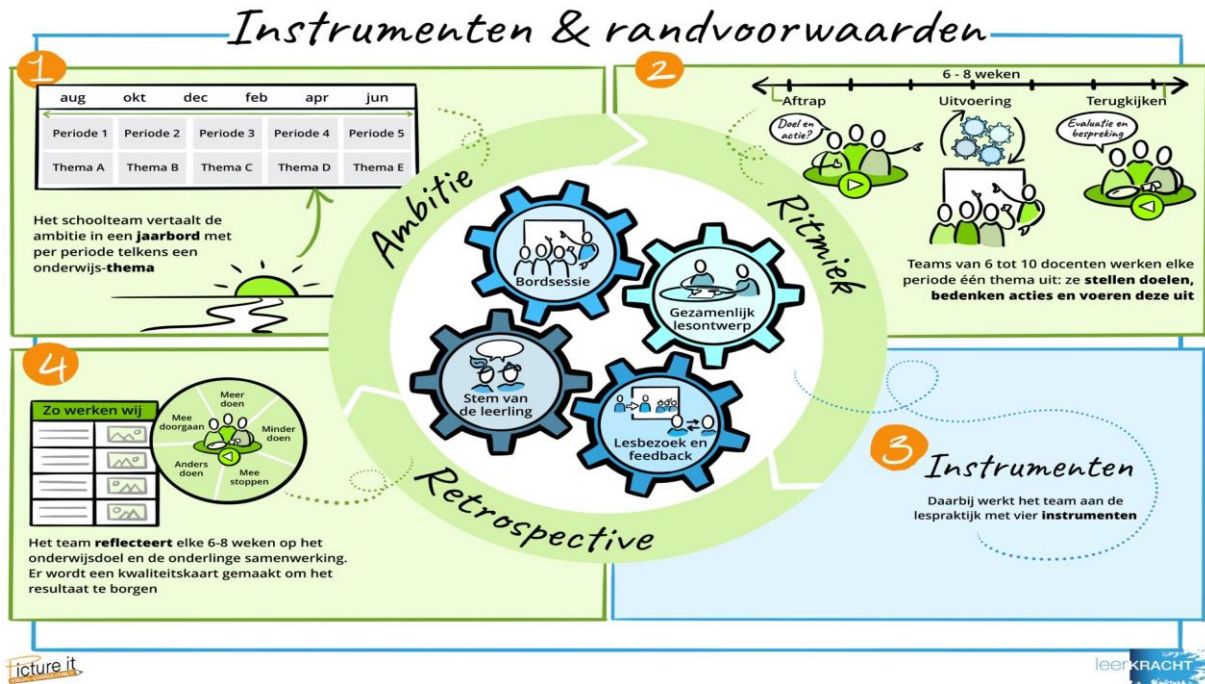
Instrumenten & randvoorwaarden

1

| aug | okt | dec | feb | apr | jun |
|---|---|---|---|---|---|
| Periode 1 | Periode 2 | Periode 3 | Periode 4 | Periode 5 | |
| Thema A | Thema B | Thema C | Thema D | Thema E | |

Het schoolteam vertaalt de ambitie in een **jaarbord** met per periode telkens een onderwijs-**thema**

2

6 - 8 weken

Aftrap

Uitvoering

Terugkijken

Doel en actie?

Evaluatie en bespreking

Teams van 6 tot 10 docenten werken elke periode één thema uit: ze **stellen doelen, bedenken acties en voeren deze uit**

Ambitie

Ritmiek

Retrospective

Bordsessie

Gezamenlijk lesontwerp

Stem van de leerling

Lesbezoek en feedback

4

Zo werken wij

Meer doen

Mee doorgaan

Minder doen

Anders doen

Mee stoppen

Het team **reflecteert** elke 6-8 weken op het onderwijsdoel en de onderlinge samenwerking. Er wordt een kwaliteitskaart gemaakt om het resultaat te borgen

3 Instrumenten

Daarbij werkt het team aan de lespraktijk met vier **instrumenten**

Picture it

leerKRACHT